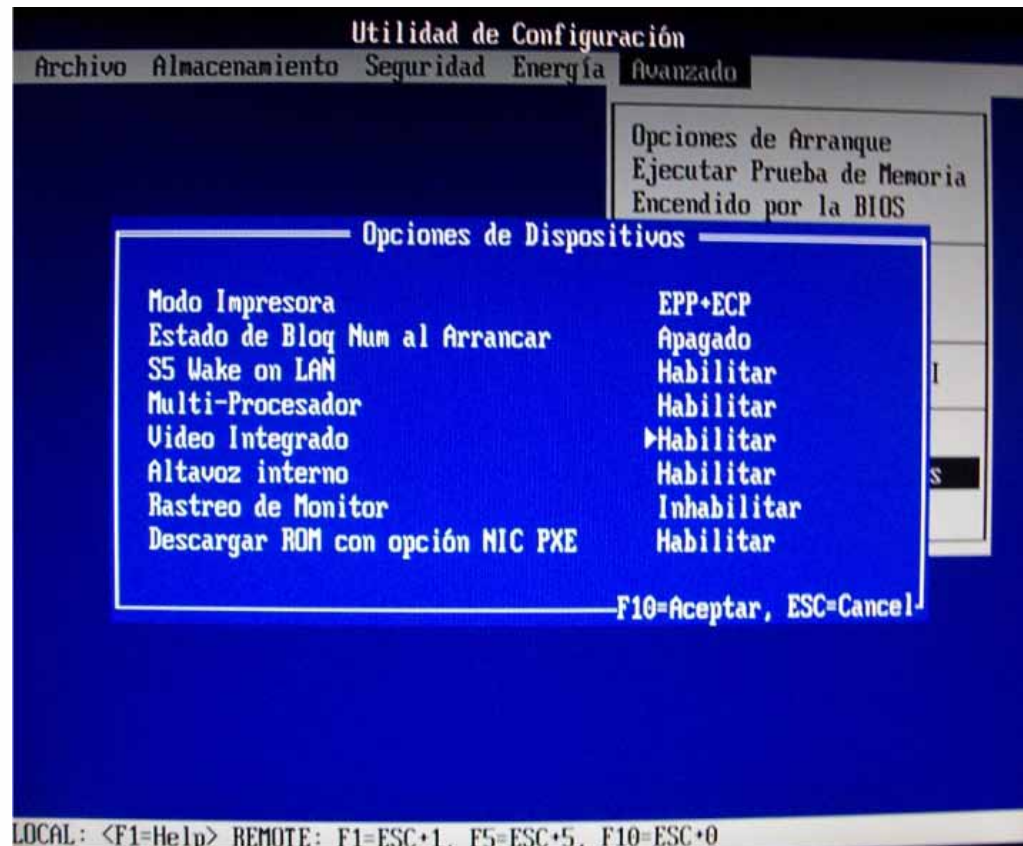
Utilidad de Configuración

Archivo Almacenamiento Seguridad Energía Avanzado

Opciones de Arranque
Ejecutar Prueba de Memoria
Encendido por la BIOS

Opciones de Dispositivos

| | |
|---|---|
| Modo Impresora | EPP+ECP |
| Estado de Bloq Num al Arrancar | Apagado |
| S5 Wake on LAN | Habilitar |
| Multi-Procesador | Habilitar |
| Video Integrado | ▶Habilitar |
| Altavoz interno | Habilitar |
| Rastreo de Monitor | Inhabilitar |
| Descargar ROM con opción NIC PXE | Habilitar |

I

S

F10=Aceptar, ESC=Cancel

LOCAL: <F1=Help> REMOTE: F1=ESC+1, F5=ESC+5, F10=ESC+0